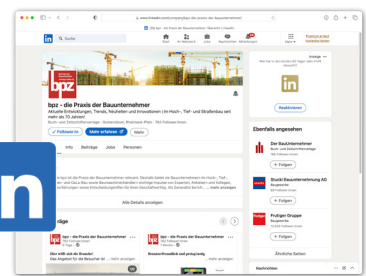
bpz - die Praxis der Bauunternehmer

Aktuelle Entwicklungen, Trends, Neuheiten und Innovationen | im Hoch-, Tief- und Straßenbau seit mehr als 70 Jahren!

Bau- und Zivilingenieurwesen · Gütersloh, Nordrhein-Westfalen · 783 Follower:innen

✓ Folgen Sie | Mehr erfahren | Mehr

Info | Beiträge | Jobs | Personen

Alle Details anzeigen

Ebenfalls angesehen

Der Bauunternehmer
Bau- und Zivilingenieurwesen
+ Folgen

Stuckl Bauunternehmung AG
Baugewerbe
+ Folgen

Pruliger Gruppe
Baugewerbe
+ Folgen

Reaktivieren

Nachrichten